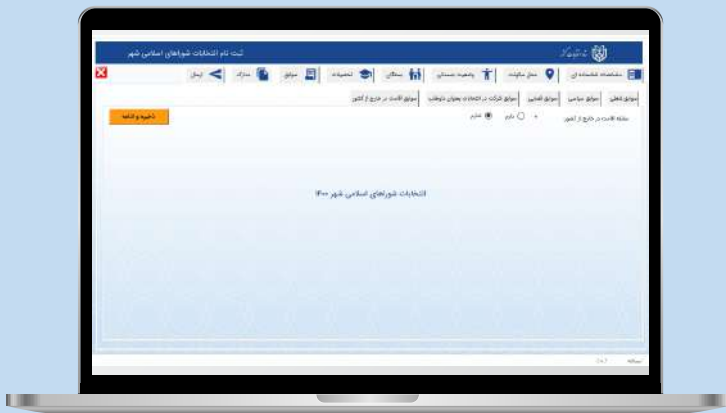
ثبت نام انتخابات شوراهای اسلامی شهر

مشخصات شناسنامه ای
محل سکونت
وضعیت جسمانی
بستگان
تحصیلات
سوابق
مدارک
ارسال

سوابق شغلی
سوابق سیاسی
سوابق قضایی
سوابق شرکت در انتخابات به عنوان داوطلب
سوابق اقامت در خارج از کشور

ذخیره و ادامه

سابقه اقامت در خارج از کشور
دارم
ندارم

انتخابات شوراهای اسلامی شهر ۱۴۰۰